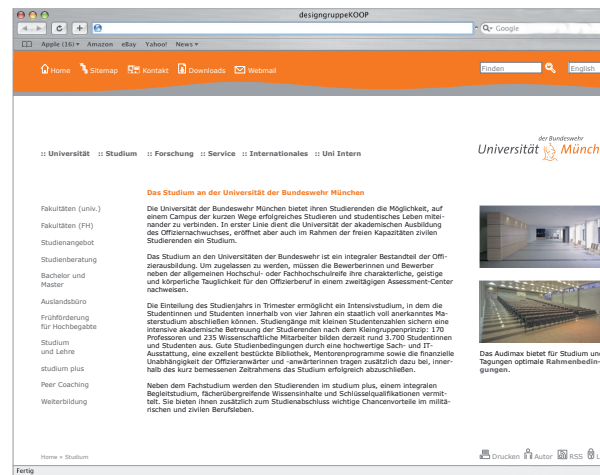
designgruppeKOOP

Google

Apple (16) ▾ Amazon eBay Yahoo! News ▾

Home Sitemap Kontakt Downloads Webmail

Finden English

:: Universität :: Studium :: Forschung :: Service :: Internationales :: Uni Intern

der Bundeswehr
Universität Münch

Das Studium an der Universität der Bundeswehr München

Fakultäten (univ.)
Fakultäten (FH)
Studienangebot
Studienberatung
Bachelor und Master
Auslandsbüro
Frühförderung für Hochbegabte
Studium und Lehre
studium plus
Peer Coaching
Weiterbildung

Die Universität der Bundeswehr München bietet ihren Studierenden die Möglichkeit, auf einem Campus der kurzen Wege erfolgreiches Studieren und studentisches Leben miteinander zu verbinden. In erster Linie dient die Universität der akademischen Ausbildung des Offiziernachwuchses, eröffnet aber auch im Rahmen der freien Kapazitäten zivilen Studierenden ein Studium.

Das Studium an den Universitäten der Bundeswehr ist ein integraler Bestandteil der Offizierausbildung. Um zugelassen zu werden, müssen die Bewerberinnen und Bewerber neben der allgemeinen Hochschul- oder Fachhochschulreife ihre charakterliche, geistige und körperliche Tauglichkeit für den Offizierberuf in einem zweitägigen Assessment-Center nachweisen.

Die Einteilung des Studienjahrs in Trimester ermöglicht ein Intensivstudium, in dem die Studentinnen und Studenten innerhalb von vier Jahren ein staatlich voll anerkanntes Masterstudium abschließen können. Studiengänge mit kleinen Studentenzahlen sichern eine intensive akademische Betreuung der Studierenden nach dem Kleingruppenprinzip: 170 Professoren und 235 Wissenschaftliche Mitarbeiter bilden derzeit rund 3.700 Studentinnen und Studenten aus. Gute Studienbedingungen durch eine hochwertige Sach- und IT-Ausstattung, eine exzellent bestückte Bibliothek, Mentorenprogramme sowie die finanzielle Unabhängigkeit der Offizieranwärter und -anwärterinnen tragen zusätzlich dazu bei, innerhalb des kurz bemessenen Zeitrahmens das Studium erfolgreich abzuschließen.

Neben dem Fachstudium werden den Studierenden im studium plus, einem integralen Begleitstudium, fächerübergreifende Wissensinhalte und Schlüsselqualifikationen vermittelt. Sie bieten ihnen zusätzlich zum Studienabschluss wichtige Chancenvorteile im militärischen und zivilen Berufsleben.

Das Audimax bietet für Studium und Tagungen optimale Rahmenbedingungen.

Home » Studium

Drucken Autor RSS

Fertig